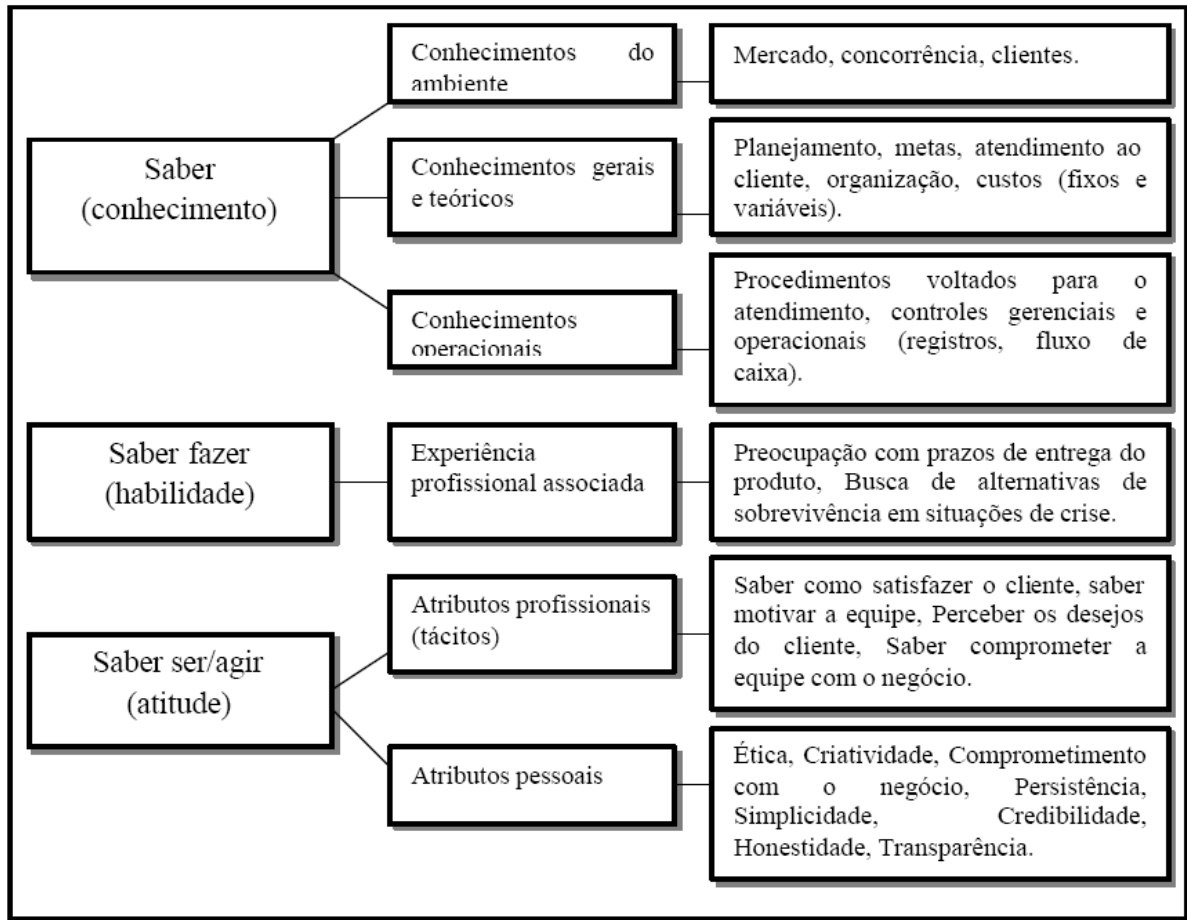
Conhecimentos do ambiente

Mercado, concorrência, clientes.

Saber (conhecimento)

Conhecimentos gerais e teóricos

Planejamento, metas, atendimento ao cliente, organização, custos (fixos e variáveis).

Conhecimentos operacionais

Procedimentos voltados para o atendimento, controles gerenciais e operacionais (registros, fluxo de caixa).

Saber fazer (habilidade)

Experiência profissional associada

Preocupação com prazos de entrega do produto, Busca de alternativas de sobrevivência em situações de crise.

Atributos profissionais (tácitos)

Saber como satisfazer o cliente, saber motivar a equipe, Perceber os desejos do cliente, Saber comprometer a equipe com o negócio.

Saber ser/agir (atitude)

Atributos pessoais

Ética, Criatividade, Comprometimento com o negócio, Persistência, Simplicidade, Credibilidade, Honestidade, Transparência.